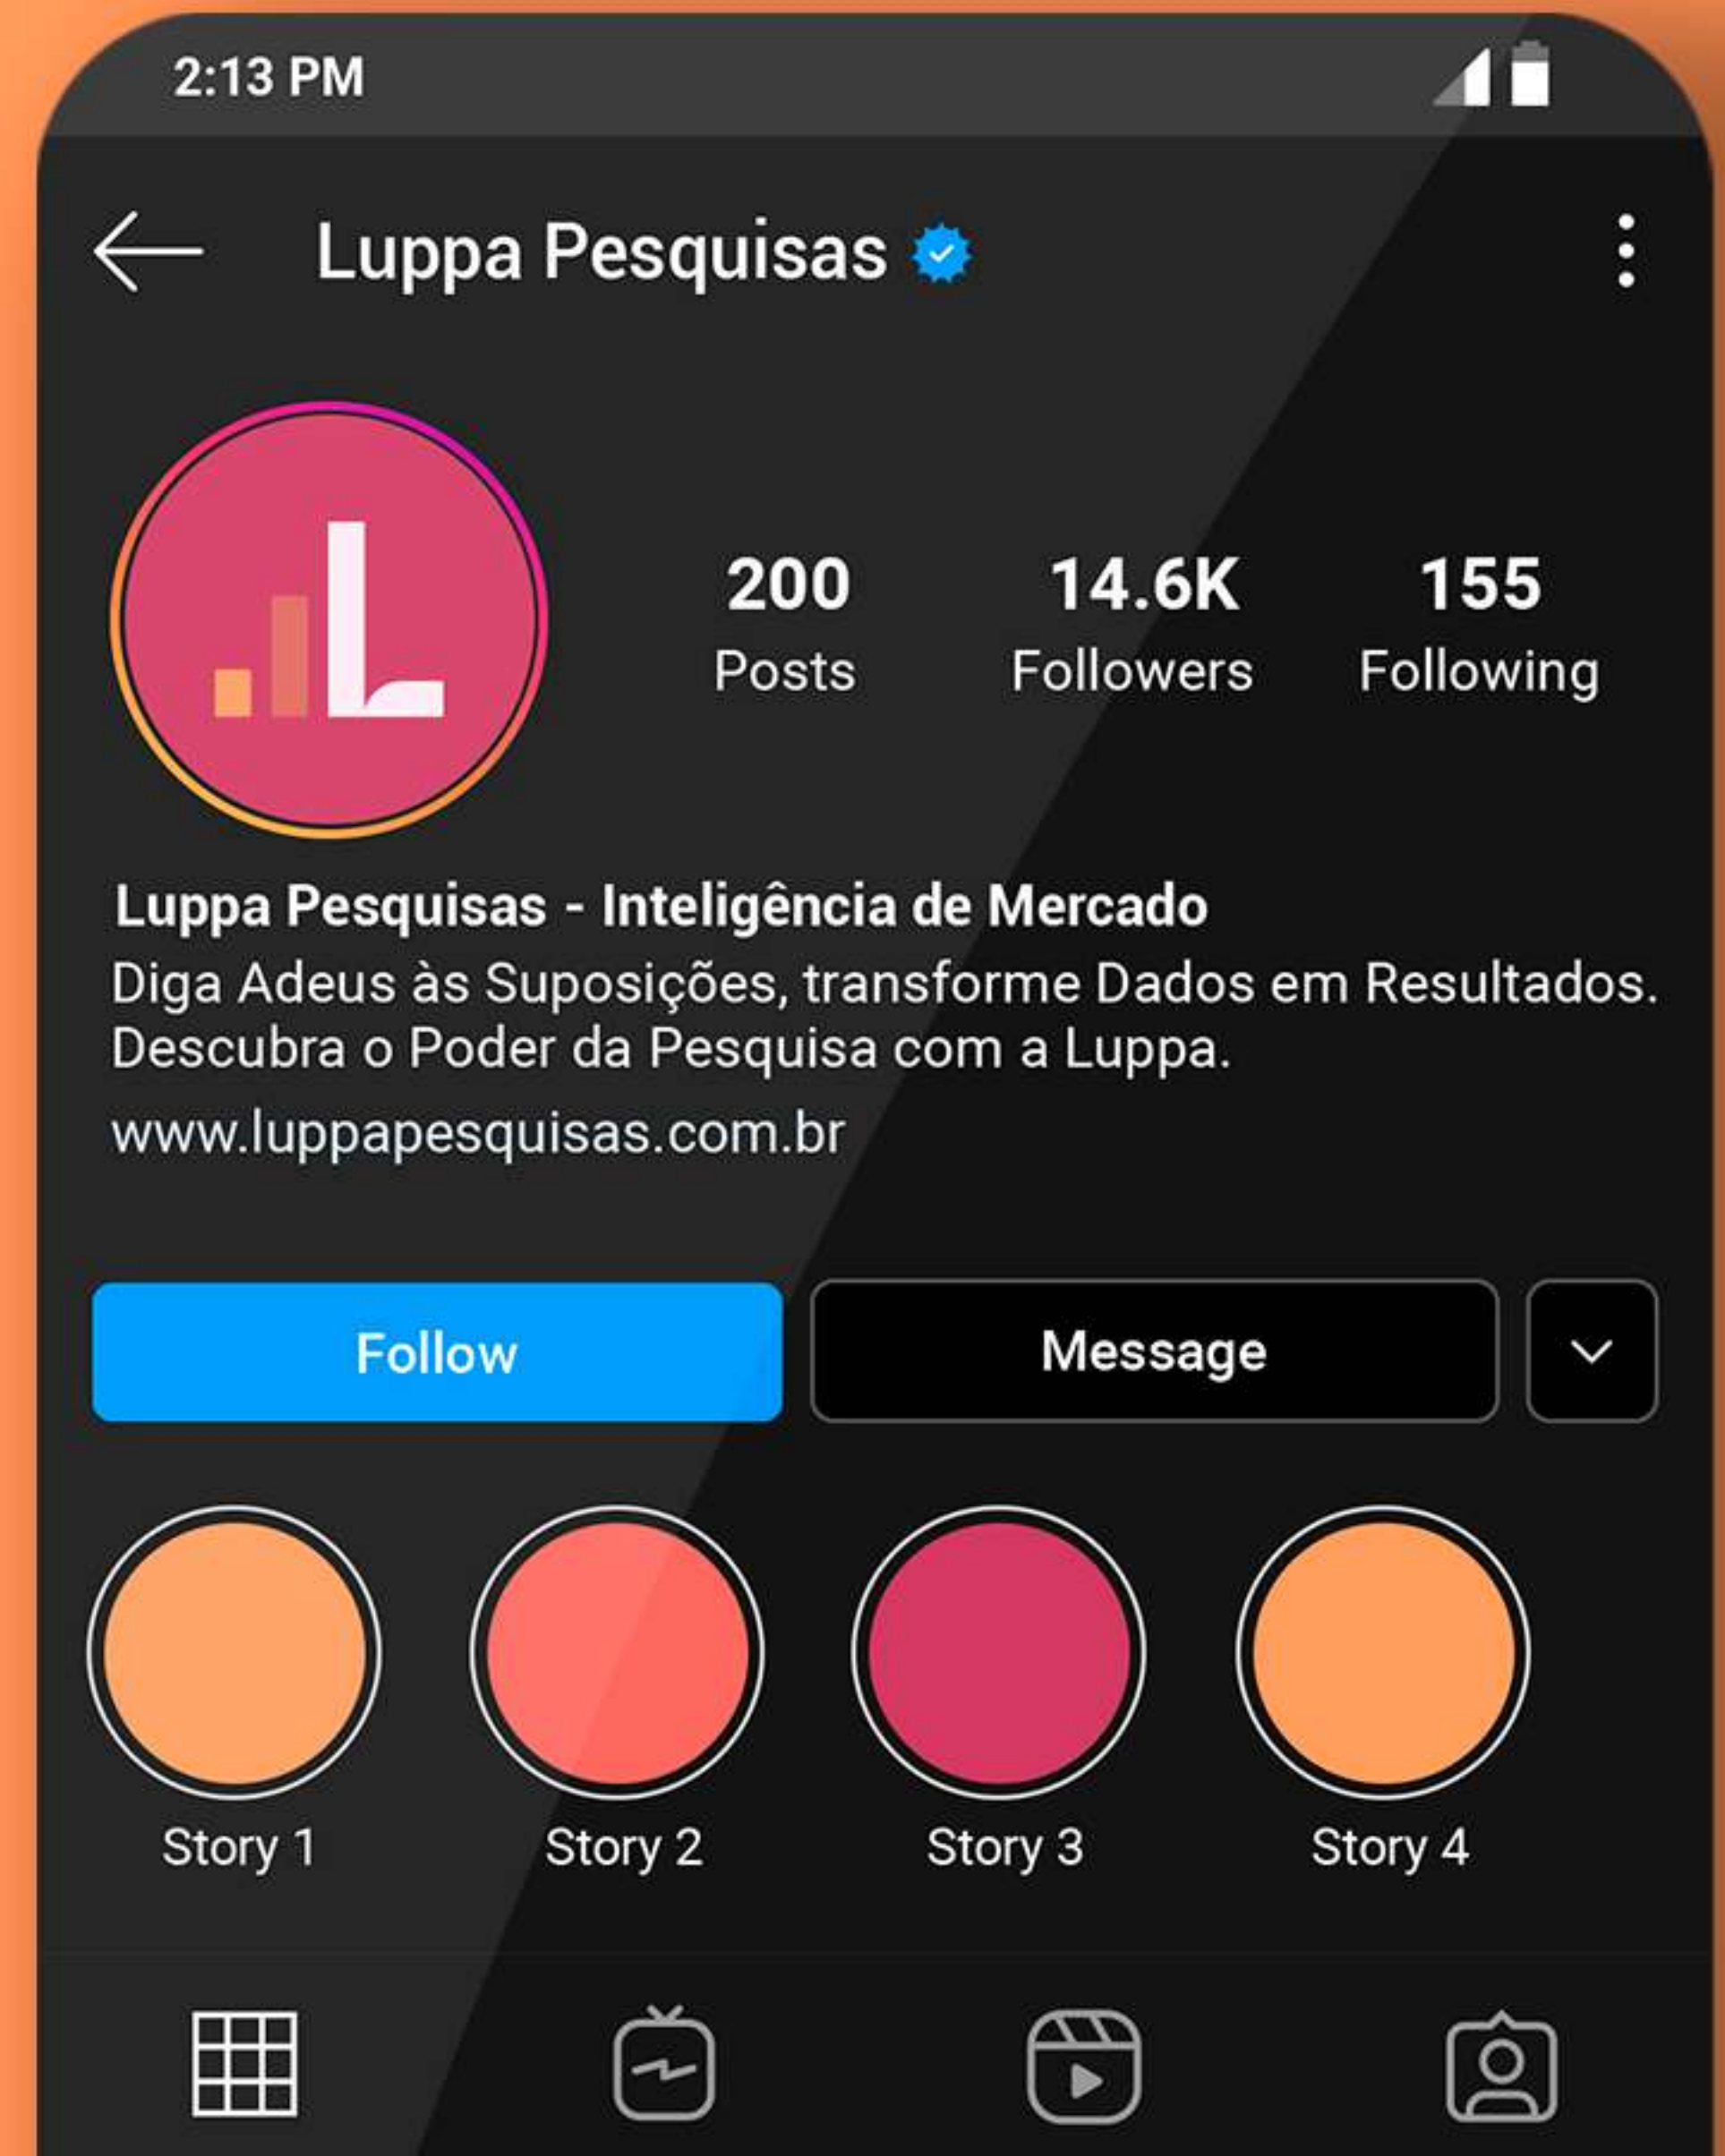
2:13 PM

Luppa Pesquisas

200
Posts

14.6K
Followers

155
Following

Luppa Pesquisas - Inteligência de Mercado
Diga Adeus às Suposições, transforme Dados em Resultados. Descubra o Poder da Pesquisa com a Luppa.
www.luppapesquisas.com.br

Follow

Message

Story 1

Story 2

Story 3

Story 4